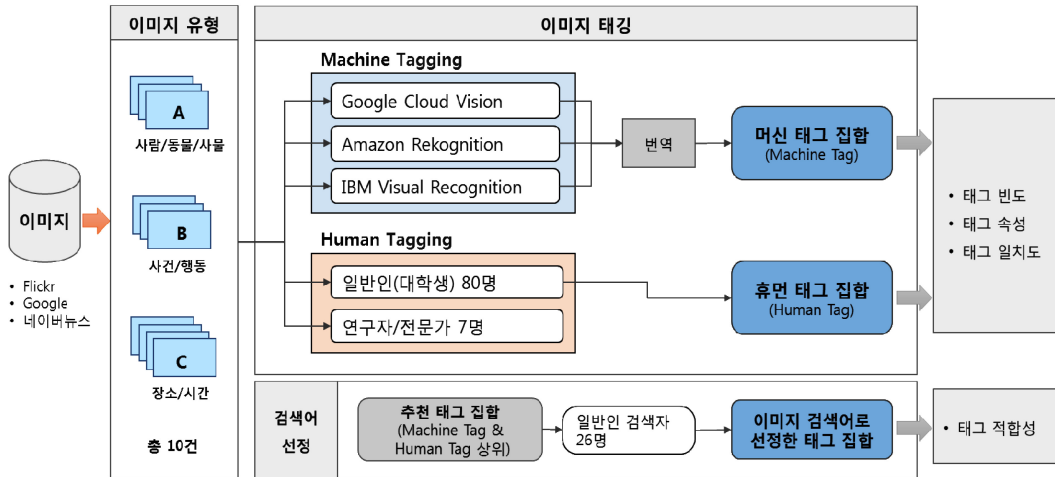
이미지

• Flickr
• Google
• 네이버뉴스

이미지 유형

A
사람/동물/사물

B
사건/행동

C
장소/시간

총 10건

이미지 태깅

Machine Tagging

Google Cloud Vision

Amazon Rekognition

IBM Visual Recognition

번역

머신 태그 집합
(Machine Tag)

Human Tagging

일반인(대학생) 80명

연구자/전문가 7명

휴먼 태그 집합
(Human Tag)

• 태그 빈도
• 태그 속성
• 태그 일치도

검색어 선정

추천 태그 집합
(Machine Tag & Human Tag 상위)

일반인 검색자 26명

이미지 검색어로 선정한 태그 집합

• 태그 적합성